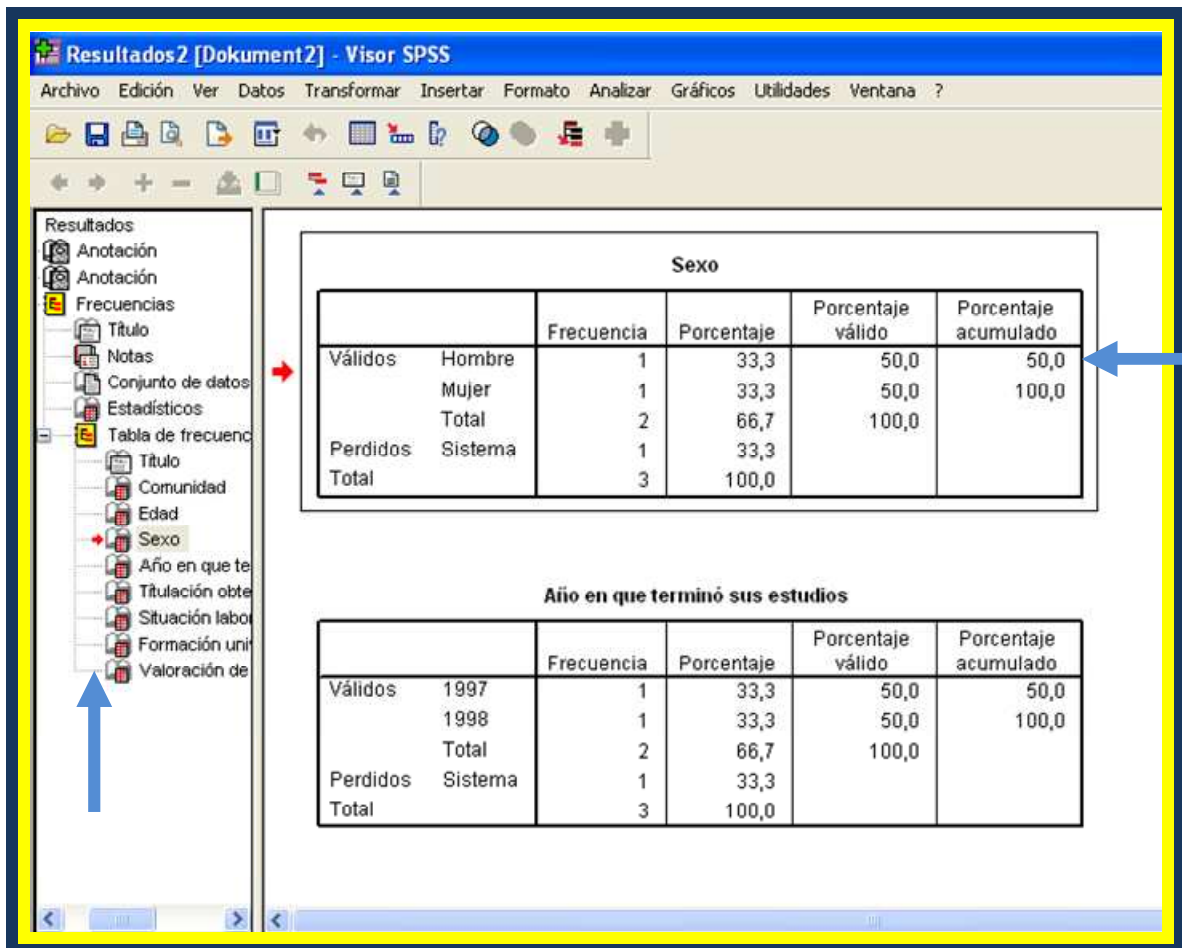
Resultados2 [Dokument2] - Visor SPSS

Archivo Edición Ver Datos Transformar Insertar Formato Analizar Gráficos Utilidades Ventana ?

Resultados
Anotación
Anotación
Frecuencias
Título
Notas
Conjunto de datos
Estadísticos
Tabla de frecuenc
Título
Comunidad
Edad
Sexo
Año en que te
Titulación obte
Situación labor
Formación uni
Valoración de

Sexo

| | | Frecuencia | Porcentaje | Porcentaje válido | Porcentaje acumulado |
|---|---|---|---|---|---|
| Válidos | Hombre | 1 | 33,3 | 50,0 | 50,0 |
| | Mujer | 1 | 33,3 | 50,0 | 100,0 |
| | Total | 2 | 66,7 | 100,0 | |
| Perdidos | Sistema | 1 | 33,3 | | |
| Total | | 3 | 100,0 | | |

Año en que terminó sus estudios

| | | Frecuencia | Porcentaje | Porcentaje válido | Porcentaje acumulado |
|---|---|---|---|---|---|
| Válidos | 1997 | 1 | 33,3 | 50,0 | 50,0 |
| | 1998 | 1 | 33,3 | 50,0 | 100,0 |
| | Total | 2 | 66,7 | 100,0 | |
| Perdidos | Sistema | 1 | 33,3 | | |
| Total | | 3 | 100,0 | | |